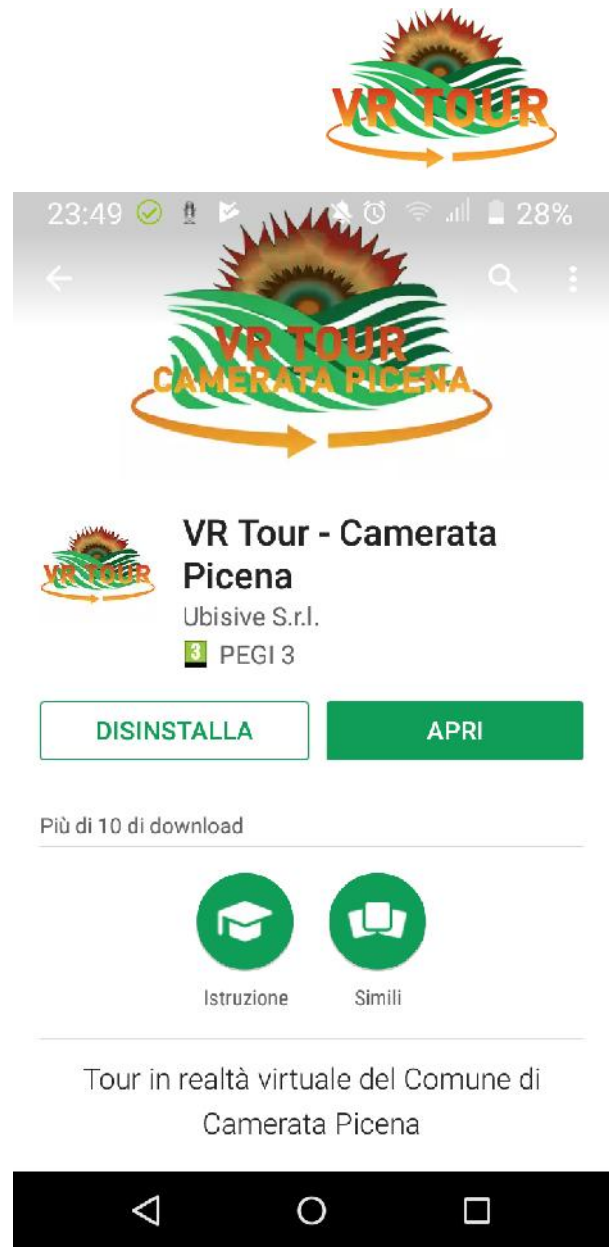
VR TOUR

23:49 28%

VR TOUR
CAMERATA PICENA

VR TOUR

VR Tour - Camerata Picena
Ubisive S.r.l.
3 PEGI 3

DISINSTALLA

APRI

Più di 10 di download

Istruzione

Simili

Tour in realtà virtuale del Comune di Camerata Picena